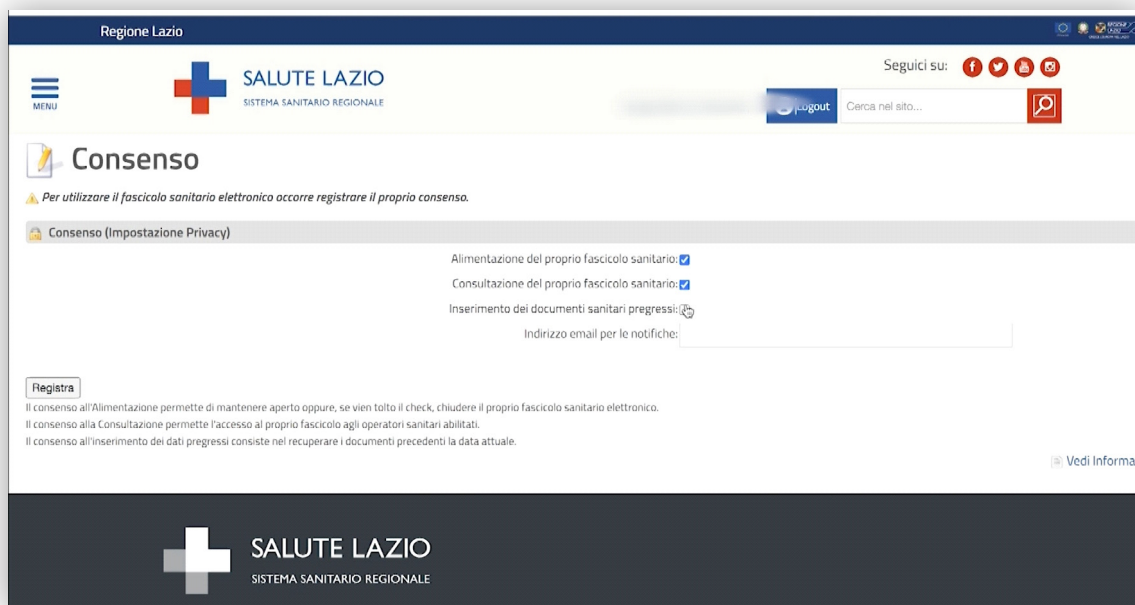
Regione Lazio

MENU

SALUTE LAZIO
SISTEMA SANITARIO REGIONALE

Seguici su:

Logout

Cerca nel sito...

Consenso

Per utilizzare il fascicolo sanitario elettronico occorre registrare il proprio consenso.

Consenso (Impostazione Privacy)

Alimentazione del proprio fascicolo sanitario:

Consultazione del proprio fascicolo sanitario:

Inserimento dei documenti sanitari pregressi:

Indirizzo email per le notifiche:

Registra

Il consenso all'Alimentazione permette di mantenere aperto oppure, se vien tolto il check, chiudere il proprio fascicolo sanitario elettronico.
Il consenso alla Consultazione permette l'accesso al proprio fascicolo agli operatori sanitari abilitati.
Il consenso all'inserimento dei dati pregressi consiste nel recuperare i documenti precedenti la data attuale.

Vedi Informa

SALUTE LAZIO
SISTEMA SANITARIO REGIONALE